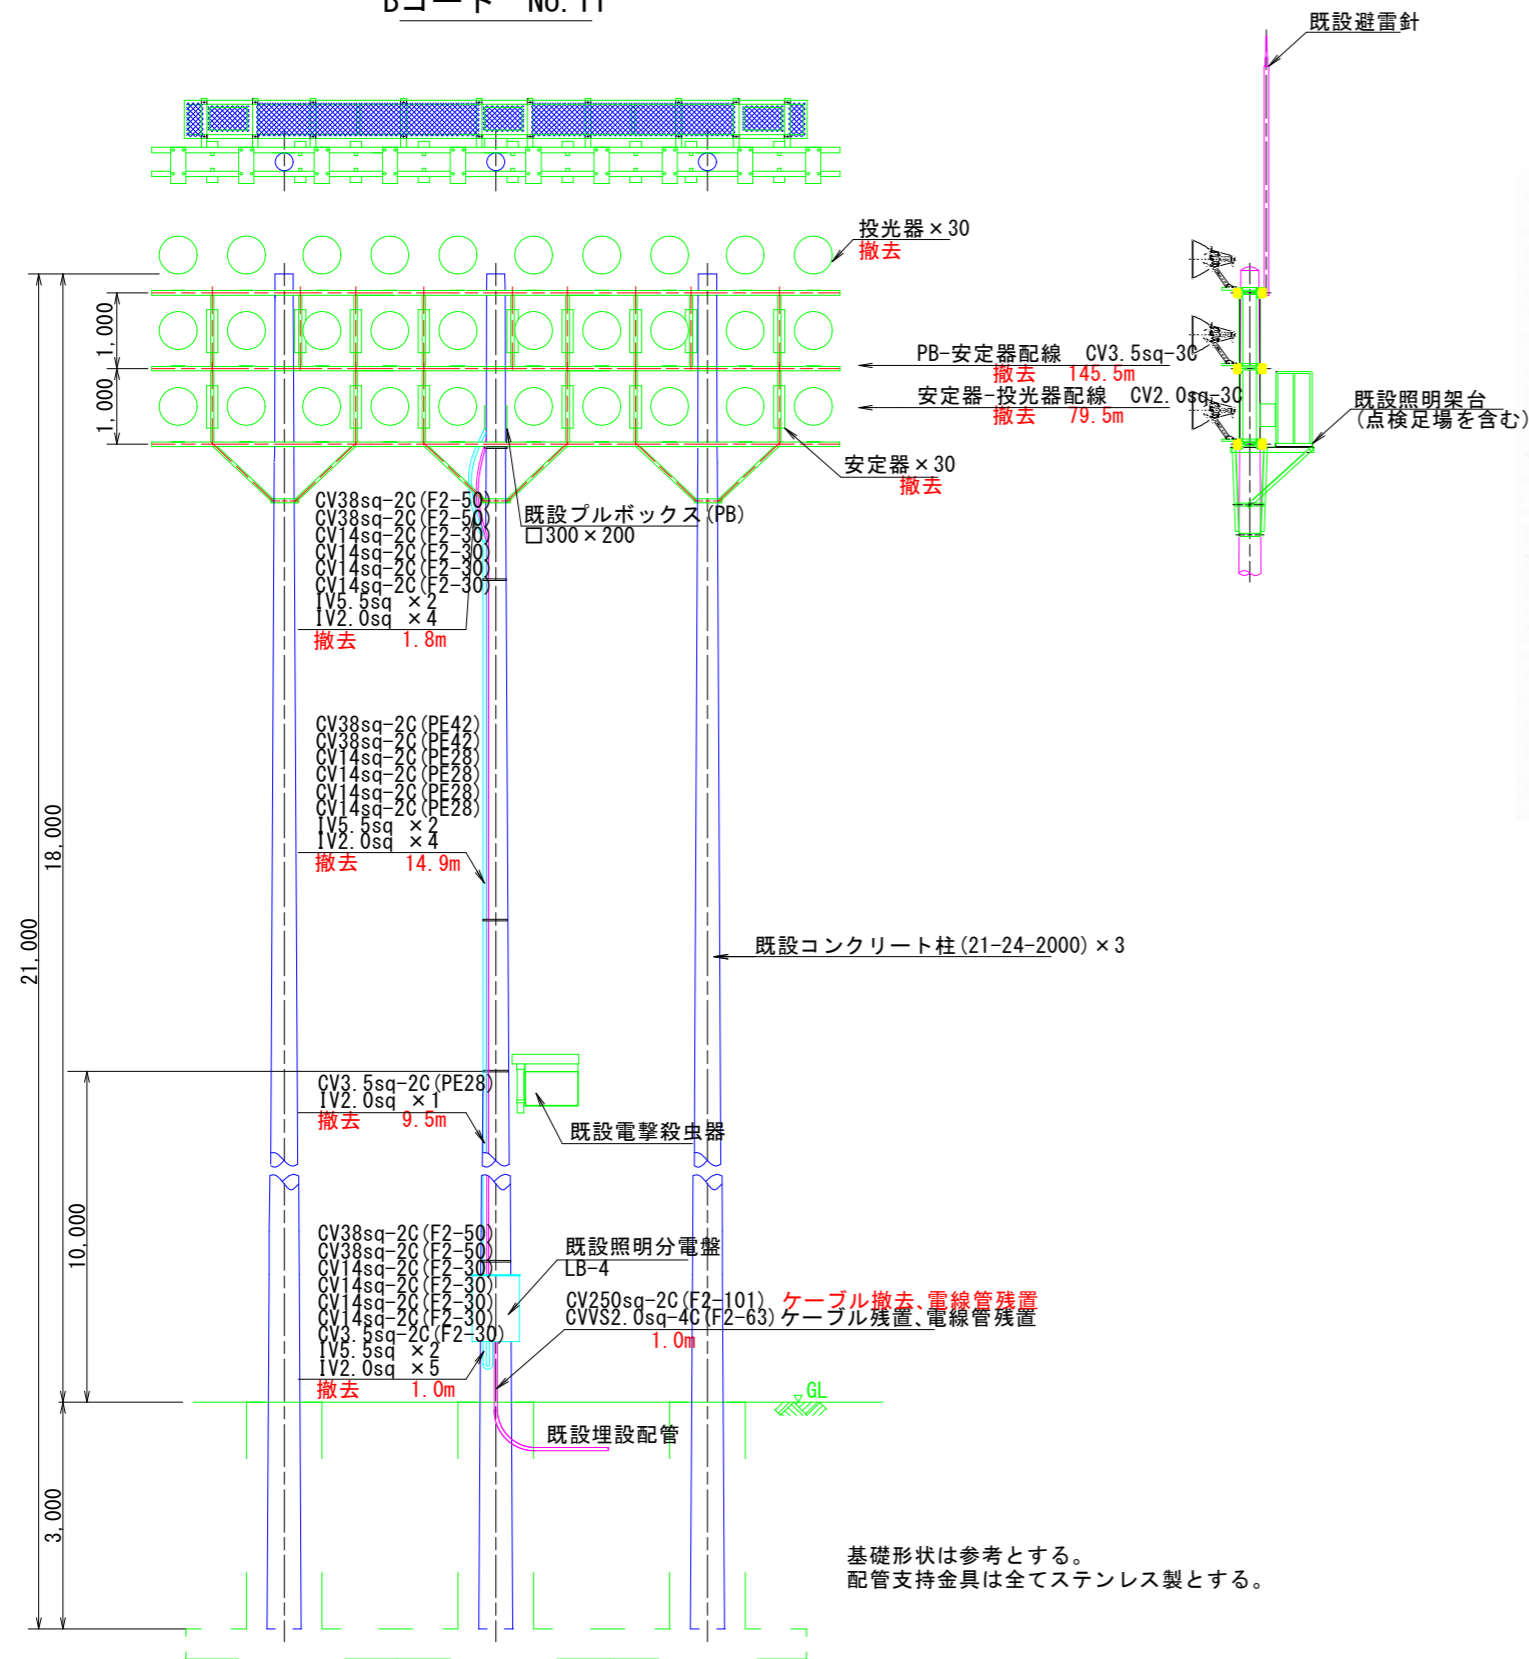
Bコート No. 11

既設避雷針

投光器×30
撤去

PB-安定器配線 CV3.5sq-3C
撤去 145.5m
安定器-投光器配線 CV2.0sq-3C
撤去 79.5m

既設照明架台
(点検足場を含む)

安定器×30
撤去

1,000
1,000

CV38sq-2C(F2-50)
CV38sq-2C(F2-50)
CV14sq-2C(F2-30)
CV14sq-2C(F2-30)
CV14sq-2C(F2-30)
CV14sq-2C(F2-30)
IV5.5sq ×2
IV2.0sq ×4
撤去 1.8m

既設プルボックス(PB)
□300×200

CV38sq-2C(PE42)
CV38sq-2C(PE42)
CV14sq-2C(PE28)
CV14sq-2C(PE28)
CV14sq-2C(PE28)
CV14sq-2C(PE28)
IV5.5sq ×2
IV2.0sq ×4
撤去 14.9m

18,000
21,000

既設コンクリート柱(21-24-2000)×3

CV3.5sq-2C(PE28)
IV2.0sq ×1
撤去 9.5m

既設電撃殺虫器

10,000

CV38sq-2C(F2-50)
CV38sq-2C(F2-50)
CV14sq-2C(F2-30)
CV14sq-2C(F2-30)
CV14sq-2C(F2-30)
CV14sq-2C(F2-30)
CV3.5sq-2C(F2-30)
IV5.5sq ×2
IV2.0sq ×5
撤去 1.0m

既設照明分電盤
LB-4
CV250sq-2C(F2-101) ケーブル撤去、電線管残置
CVVS2.0sq-4C(F2-63) ケーブル残置、電線管残置
1.0m

GL

既設埋設配管

3,000

基礎形状は参考とする。
配管支持金具は全てステンレス製とする。